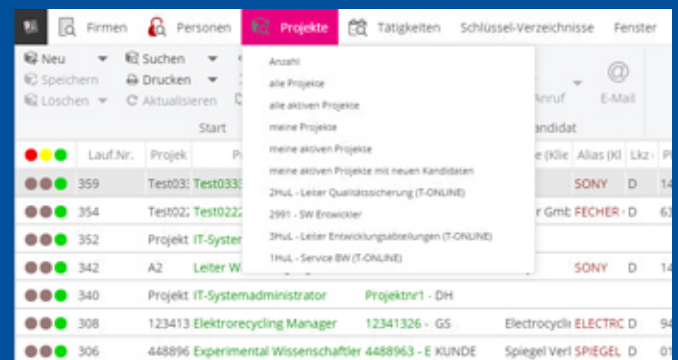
Firmen Personen Projekte Tätigkeiten Schlüssel-Verzeichnisse Fenster

Neu
Speichern
Löschen
Suchen
Drucken
Aktualisieren
Start

Anruf
E-Mail
ndidat

Anzahl
alle Projekte
alle aktiven Projekte
meine Projekte
meine aktiven Projekte
meine aktiven Projekte mit neuen Kandidaten
2HuL - Leiter Qualitätssicherung (T-ONLINE)
2991 - SW Entwickler
3HuL - Leiter Entwicklungsabteilungen (T-ONLINE)
1HuL - Service BW (T-ONLINE)

| | Lauf.Nr. | Projek | P | | e (Klie | Alias (K | Lkz | P |
|---|---|---|---|---|---|---|---|---|
| | 359 | Test03 | Test033 | | | SONY | D | 14 |
| | 354 | Test02 | Test0222 | | r Gmb | FECHER | D | 63 |
| | 352 | Projekt | IT-Syster | | | | | |
| | 342 | A2 | Leiter W | | | SONY | D | 14 |
| | 340 | Projekt | IT-Systemadministrator | Projektnr1 - DH | | | | |
| | 308 | 123413 | Elektrorecycling Manager | 12341326 - GS | Electrocycli | ELECTRC | D | 94 |
| | 306 | 448896 | Experimental Wissenschaftler | 4488963 - E KUNDE | Spiegel Verl | SPIEGEL | D | 01 |